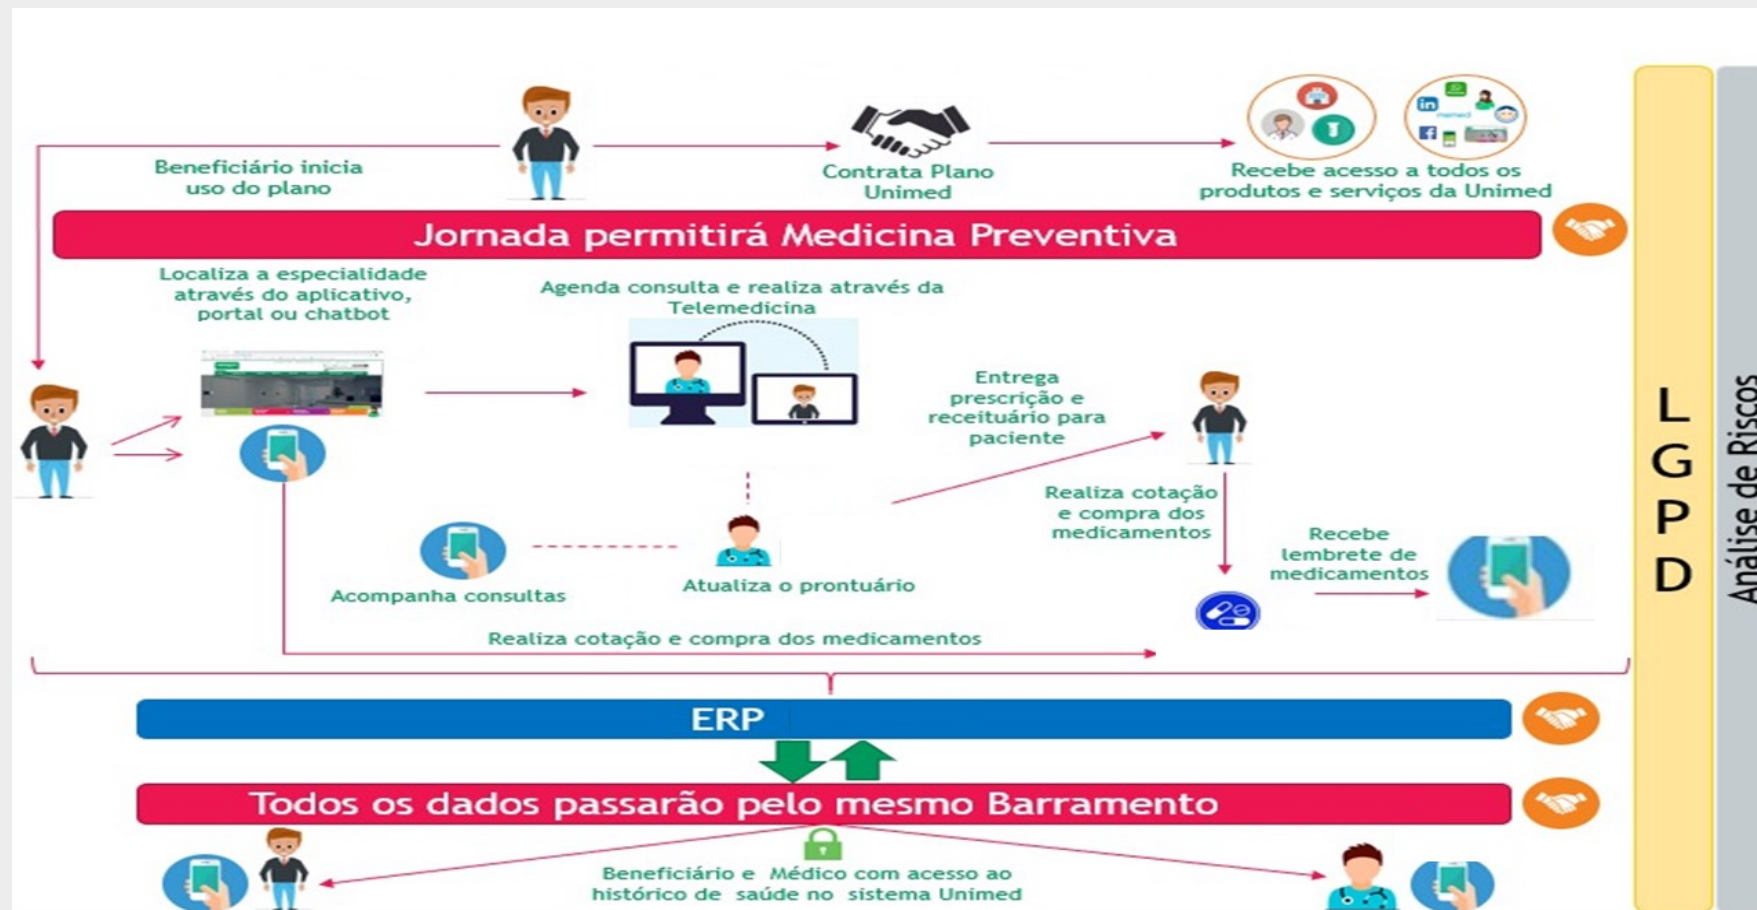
Beneficiário inicia uso do plano

Contrata Plano Unimed

Recebe acesso a todos os produtos e serviços da Unimed

Jornada permitirá Medicina Preventiva

Localiza a especialidade através do aplicativo, portal ou chatbot

Agenda consulta e realiza através da Telemedicina

Entrega prescrição e receituário para paciente

Realiza cotação e compra dos medicamentos

Recebe lembrete de medicamentos

Acompanha consultas

Atualiza o prontuário

Realiza cotação e compra dos medicamentos

L
G
P
D

Análise de Riscos

ERP

Todos os dados passarão pelo mesmo Barramento

Beneficiário e Médico com acesso ao histórico de saúde no sistema Unimed